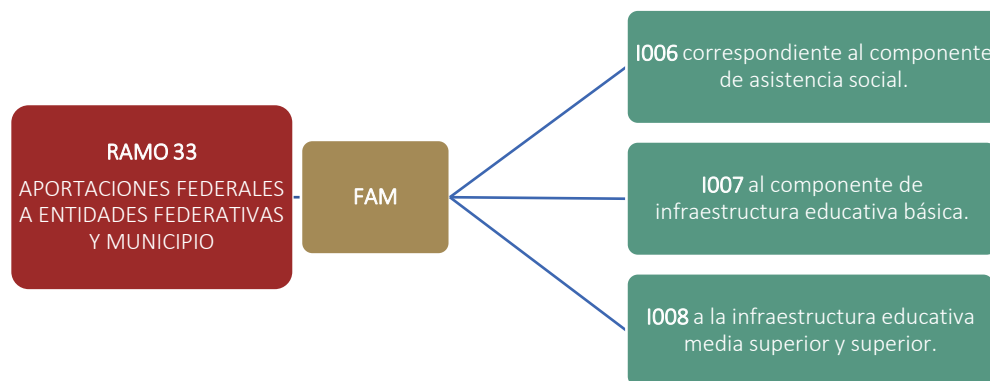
RAMO 33

APORTACIONES FEDERALES A ENTIDADES FEDERATIVAS Y MUNICIPIO

FAM

I006 correspondiente al componente de asistencia social.

I007 al componente de infraestructura educativa básica.

I008 a la infraestructura educativa media superior y superior.